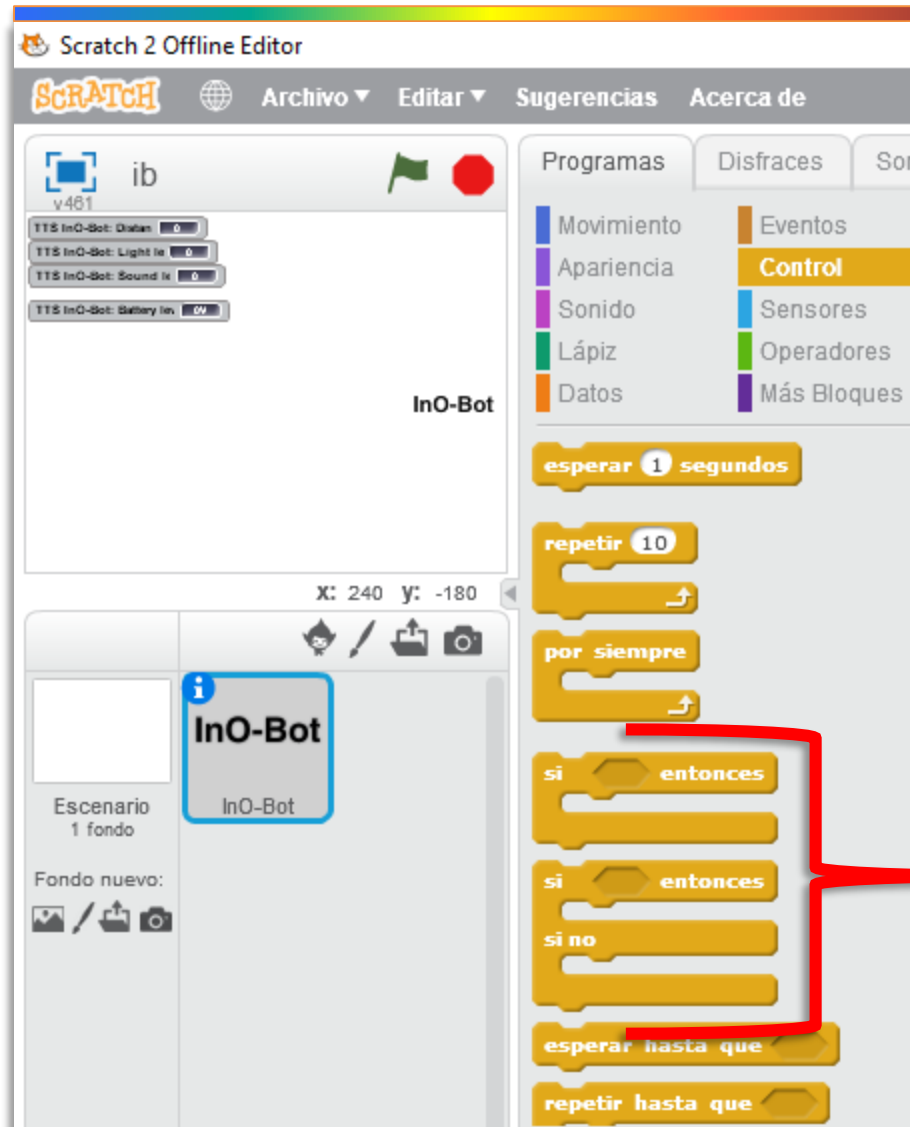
Scratch 2 Offline Editor

SCRATCH Archivo ▾ Editar ▾ Sugerencias Acerca de

ib
v461

TTS InO-Bot: Distan 0
TTS InO-Bot: Light le 0
TTS InO-Bot: Sound le 0
TTS InO-Bot: Battery lev 0V

InO-Bot

x: 240 y: -180

Escenario
1 fondo

Fondo nuevo:

InO-Bot
InO-Bot

Programas Disfraces So

Movimiento
Apariencia
Sonido
Lápiz
Datos

Eventos
Control
Sensores
Operadores
Más Bloques

esperar 1 segundos

repetir 10

por siempre

si entonces

si entonces
si no

esperar hasta que

repetir hasta que